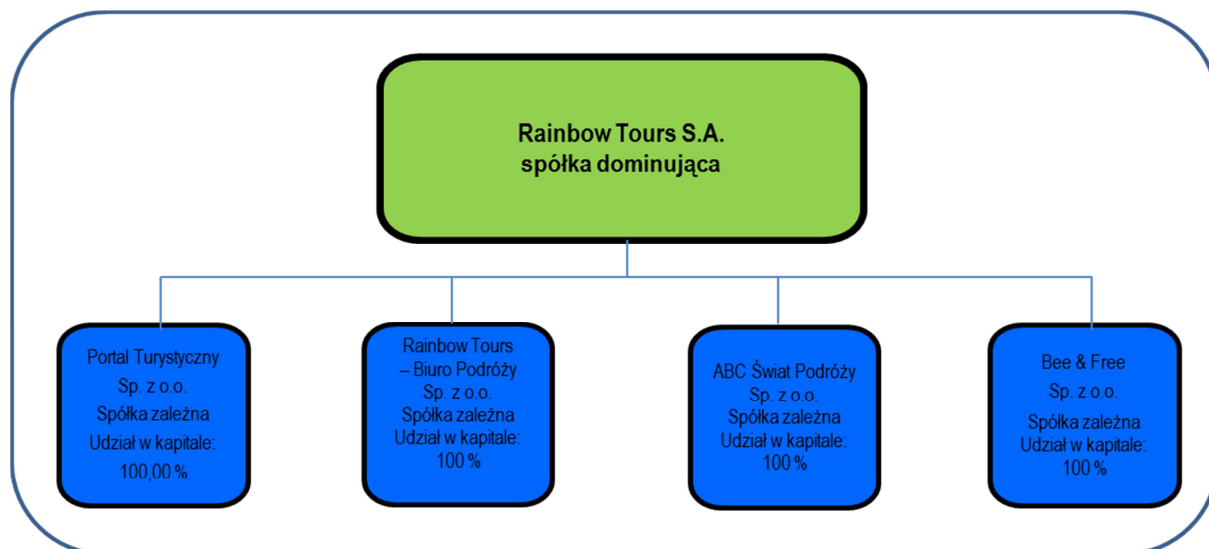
Rainbow Tours S.A.
spółka dominująca

Portal Turystyczny
Sp. z o.o.
Spółka zależna
Udział w kapitale:
100,00 %

Rainbow Tours – Biuro Podróży
Sp. z o.o.
Spółka zależna
Udział w kapitale:
100 %

ABC Świat Podróży
Sp. z o.o.
Spółka zależna
Udział w kapitale:
100 %

Bee & Free
Sp. z o.o.
Spółka zależna
Udział w kapitale:
100 %